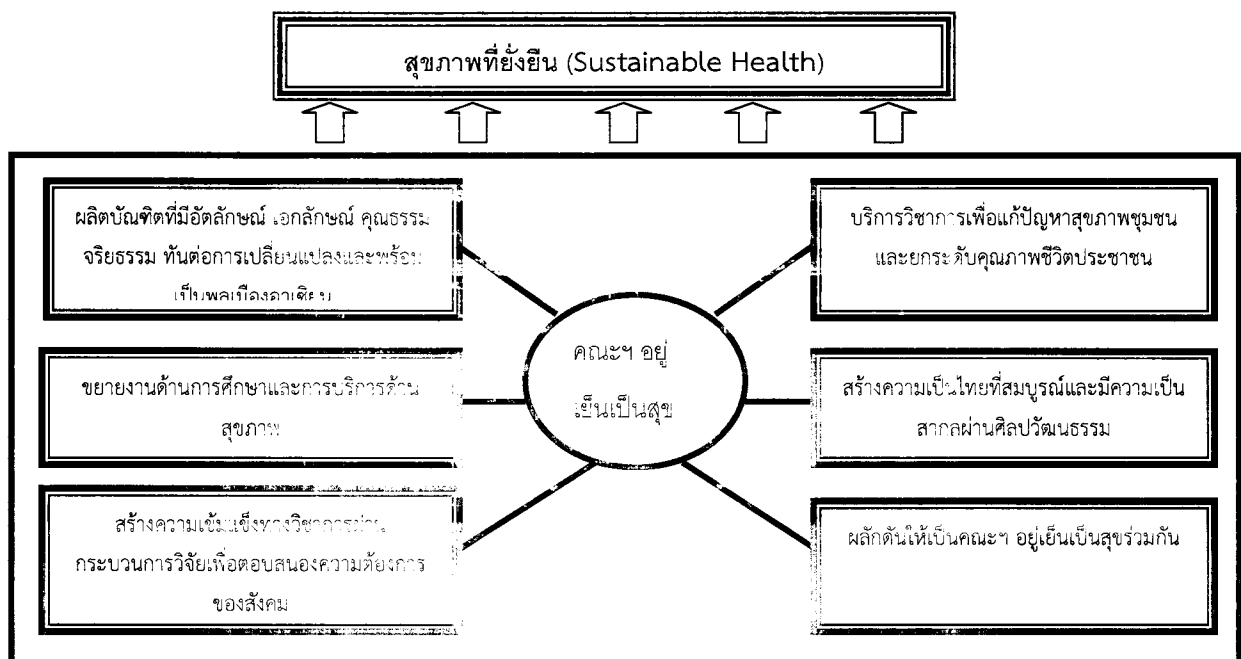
สุขภาพที่ยั่งยืน (Sustainable Health)

ผลิตบัณฑิตที่มีอัตลักษณ์ เอกลักษณ์ คุณธรรม จริยธรรม ทันต่อการเปลี่ยนแปลงและพร้อม เป็นพลเมืองอาเซียน

บริการวิชาการเพื่อแก้ปัญหาสุขภาพชุมชน และยกระดับคุณภาพชีวิตประชาชน

คณะฯ อยู่เย็นเป็นสุข

ขยายงานด้านการศึกษาและการบริการด้านสุขภาพ

สร้างความเป็นไทยที่สมบูรณ์และมีความเป็นสากลผ่านศิลปวัฒนธรรม

สร้างความเข้มแข็งทางวิชาการผ่านกระบวนการวิจัยเพื่อตอบสนองความต้องการของสังคม

ผลักดันให้เป็นคณะฯ อยู่เย็นเป็นสุขร่วมกัน